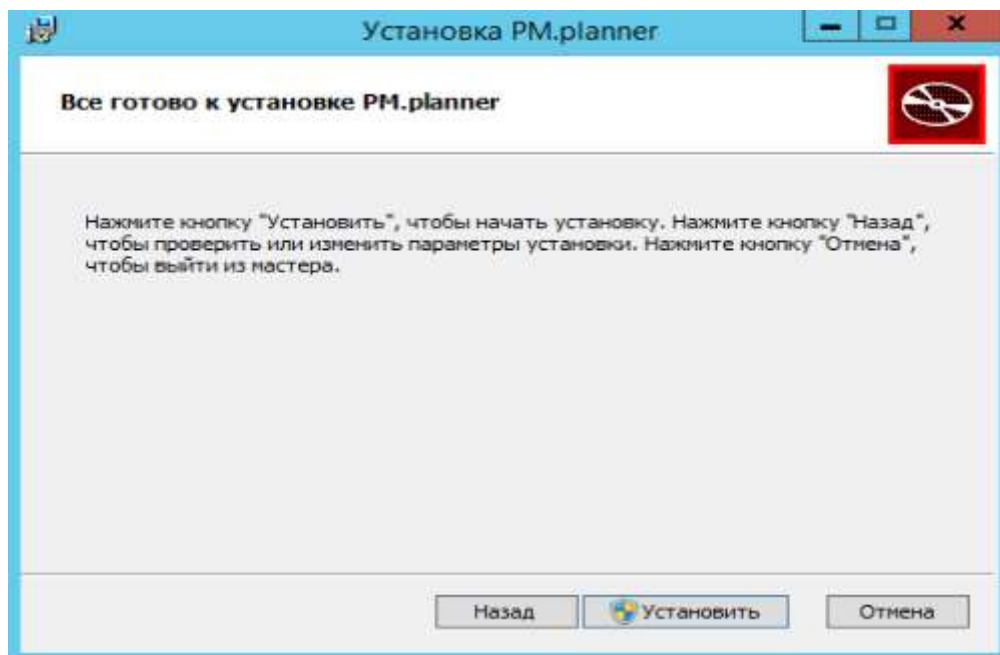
Установка PM.planner

Все готово к установке PM.planner

Нажмите кнопку "Установить", чтобы начать установку. Нажмите кнопку "Назад", чтобы проверить или изменить параметры установки. Нажмите кнопку "Отмена", чтобы выйти из мастера.

Назад
Установить
Отмена